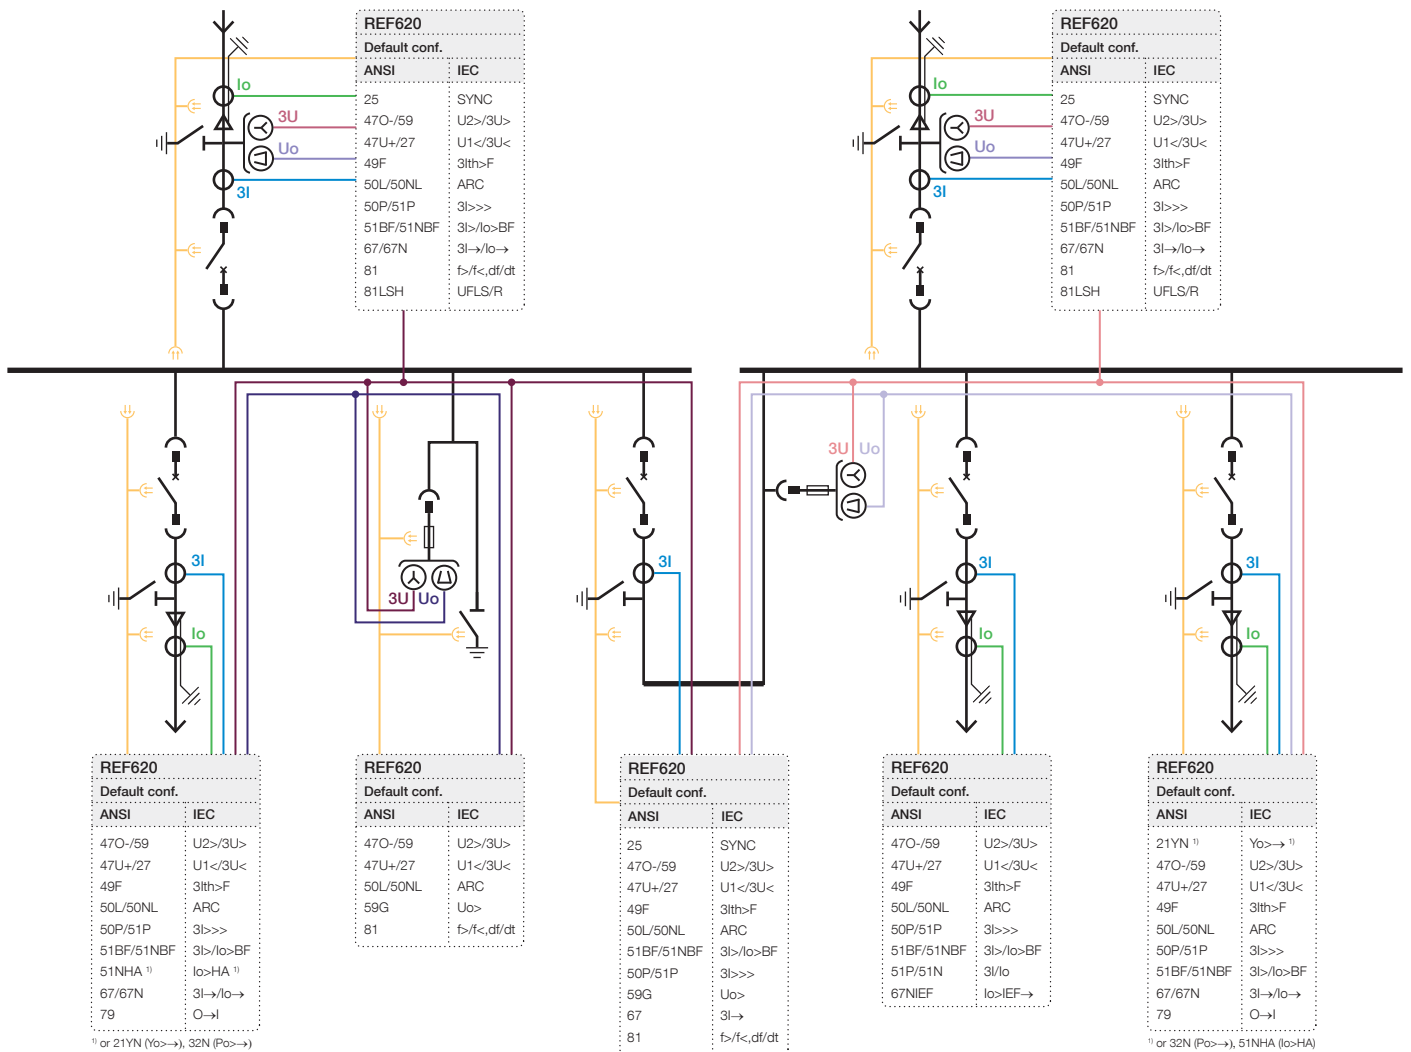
Io
3U
Uo
3I

REF620
Default conf.

| ANSI | IEC |
|---|---|
| 25 | SYNC |
| 47O-/59 | U2>/3U> |
| 47U+/27 | U1</3U< |
| 49F | 3Ith>F |
| 50L/50NL | ARC |
| 50P/51P | 3I>>> |
| 51BF/51NBF | 3I>/Io>BF |
| 67/67N | 3I→/Io→ |
| 81 | f>/f<,df/dt |
| 81LSH | UFLS/R |

Io
3U
Uo
3I

REF620
Default conf.

| ANSI | IEC |
|---|---|
| 25 | SYNC |
| 47O-/59 | U2>/3U> |
| 47U+/27 | U1</3U< |
| 49F | 3Ith>F |
| 50L/50NL | ARC |
| 50P/51P | 3I>>> |
| 51BF/51NBF | 3I>/Io>BF |
| 67/67N | 3I→/Io→ |
| 81 | f>/f<,df/dt |
| 81LSH | UFLS/R |

3U Uo

3I
Io

3U Uo

3I

3I
Io

3I
Io

REF620
Default conf.

| ANSI | IEC |
|---|---|
| 47O-/59 | U2>/3U> |
| 47U+/27 | U1</3U< |
| 49F | 3Ith>F |
| 50L/50NL | ARC |
| 50P/51P | 3I>>> |
| 51BF/51NBF | 3I>/Io>BF |
| 51NHA ¹⁾ | Io>HA ¹⁾ |
| 67/67N | 3I→/Io→ |
| 79 | O→I |

¹⁾ or 21YN (Yo>→), 32N (Po>→)

REF620
Default conf.

| ANSI | IEC |
|---|---|
| 47O-/59 | U2>/3U> |
| 47U+/27 | U1</3U< |
| 50L/50NL | ARC |
| 59G | Uo> |
| 81 | f>/f<,df/dt |

REF620
Default conf.

| ANSI | IEC |
|---|---|
| 25 | SYNC |
| 47O-/59 | U2>/3U> |
| 47U+/27 | U1</3U< |
| 49F | 3Ith>F |
| 50L/50NL | ARC |
| 51BF/51NBF | 3I>/Io>BF |
| 50P/51P | 3I>>> |
| 59G | Uo> |
| 67 | 3I→ |
| 81 | f>/f<,df/dt |

REF620
Default conf.

| ANSI | IEC |
|---|---|
| 47O-/59 | U2>/3U> |
| 47U+/27 | U1</3U< |
| 49F | 3Ith>F |
| 50L/50NL | ARC |
| 50P/51P | 3I>>> |
| 51BF/51NBF | 3I>/Io>BF |
| 51P/51N | 3I/Io |
| 67NIEF | Io>IEF→ |

REF620
Default conf.

| ANSI | IEC |
|---|---|
| 21YN ¹⁾ | Yo>→ ¹⁾ |
| 47O-/59 | U2>/3U> |
| 47U+/27 | U1</3U< |
| 49F | 3Ith>F |
| 50L/50NL | ARC |
| 50P/51P | 3I>>> |
| 51BF/51NBF | 3I>/Io>BF |
| 67/67N | 3I→/Io→ |
| 79 | O→I |

¹⁾ or 32N (Po>→), 51NHA (Io>HA)